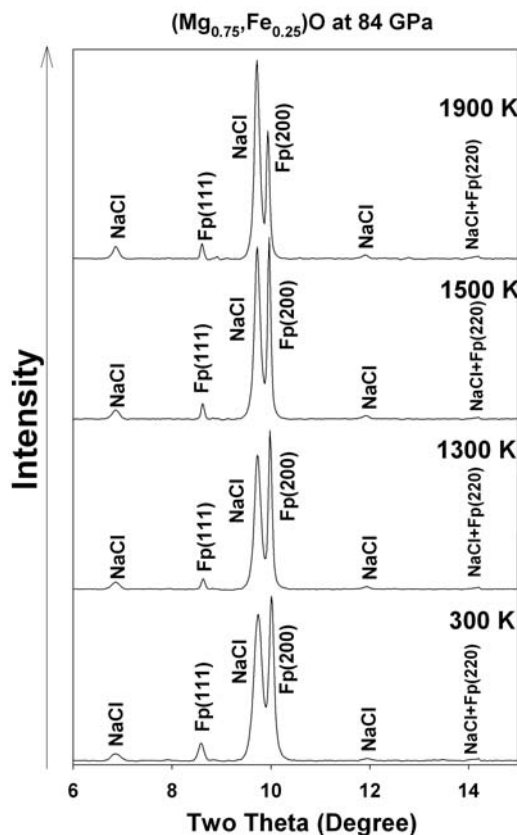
$(Mg_{0.75},Fe_{0.25})O$ at 84 GPa

Intensity

1900 K
NaCl
Fp(111)
NaCl
Fp(200)
NaCl
NaCl+Fp(220)

1500 K
NaCl
Fp(111)
NaCl
Fp(200)
NaCl
NaCl+Fp(220)

1300 K
NaCl
Fp(111)
NaCl
Fp(200)
NaCl
NaCl+Fp(220)

300 K
NaCl
Fp(111)
NaCl
Fp(200)
NaCl
NaCl+Fp(220)

6
8
10
12
14

Two Theta (Degree)